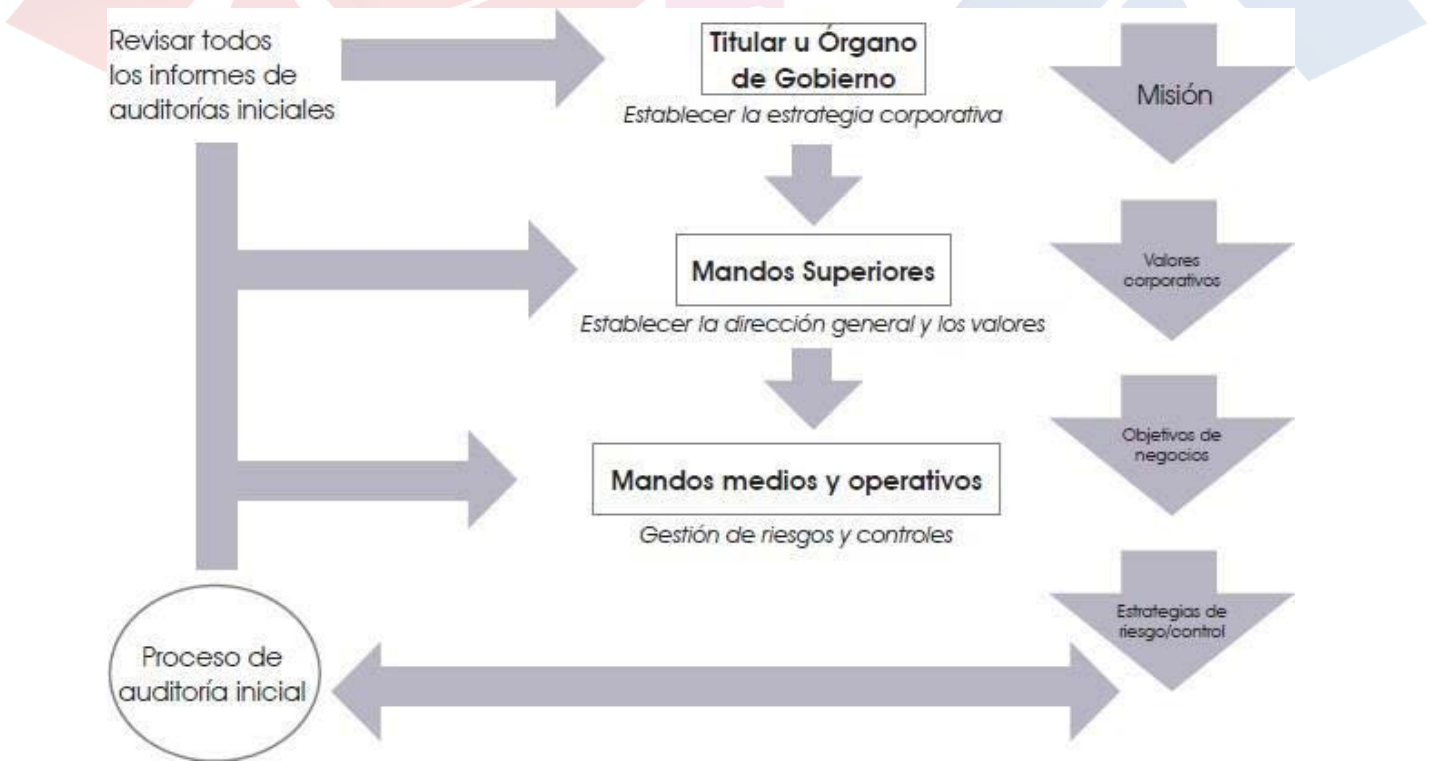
Revisar todos los informes de auditorías iniciales

Titular u Órgano de Gobierno

Establecer la estrategia corporativa

Misión

Mandos Superiores

Establecer la dirección general y los valores

Valores corporativos

Mandos medios y operativos

Gestión de riesgos y controles

Objetivos de negocios

Estrategias de riesgo/control

Proceso de auditoría inicial